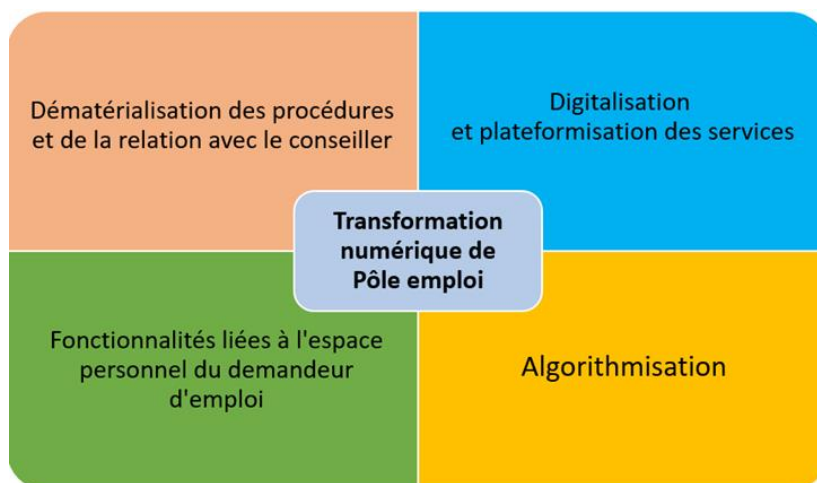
Dématérialisation des procédures et de la relation avec le conseiller

Digitalisation et plateformisation des services

Transformation numérique de Pôle emploi

Fonctionnalités liées à l'espace personnel du demandeur d'emploi

Algorithmisation